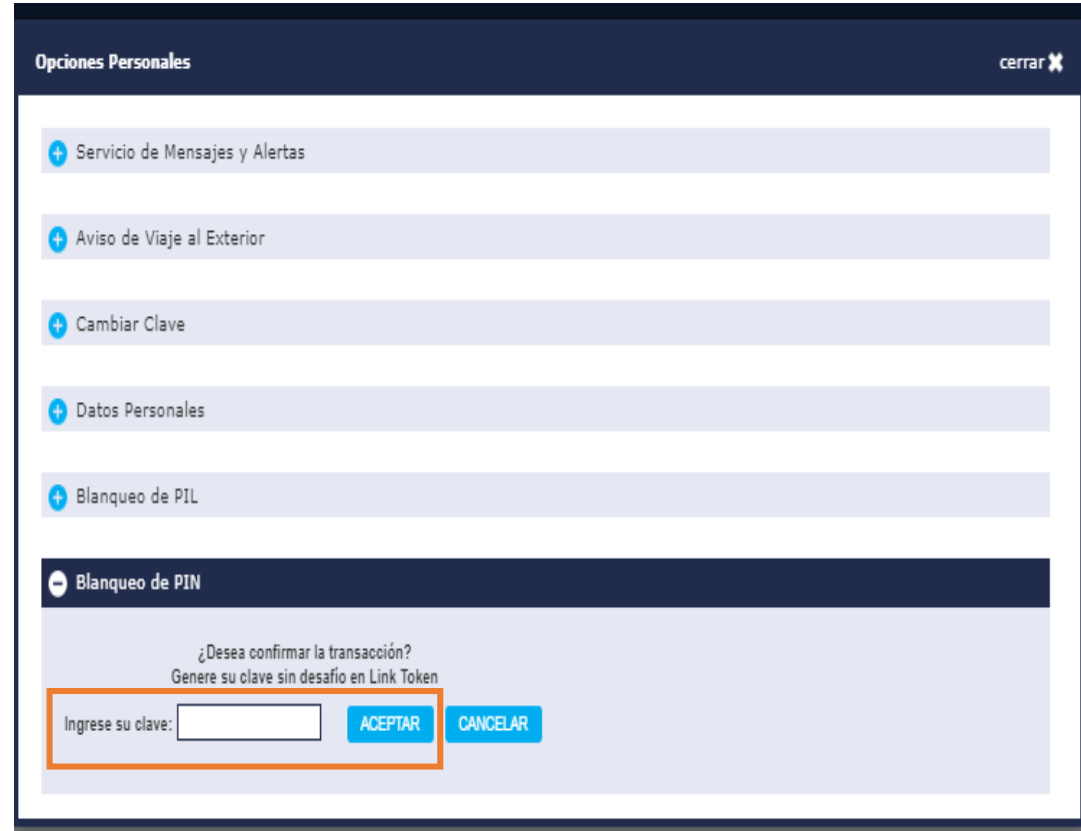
Opciones Personales

cerrar ✖

Servicio de Mensajes y Alertas

Aviso de Viaje al Exterior

Cambiar Clave

Datos Personales

Blanqueo de PIL

Blanqueo de PIN

¿Desea confirmar la transacción?
Genere su clave sin desafío en Link Token

Ingrese su clave:

ACEPTAR

CANCELAR